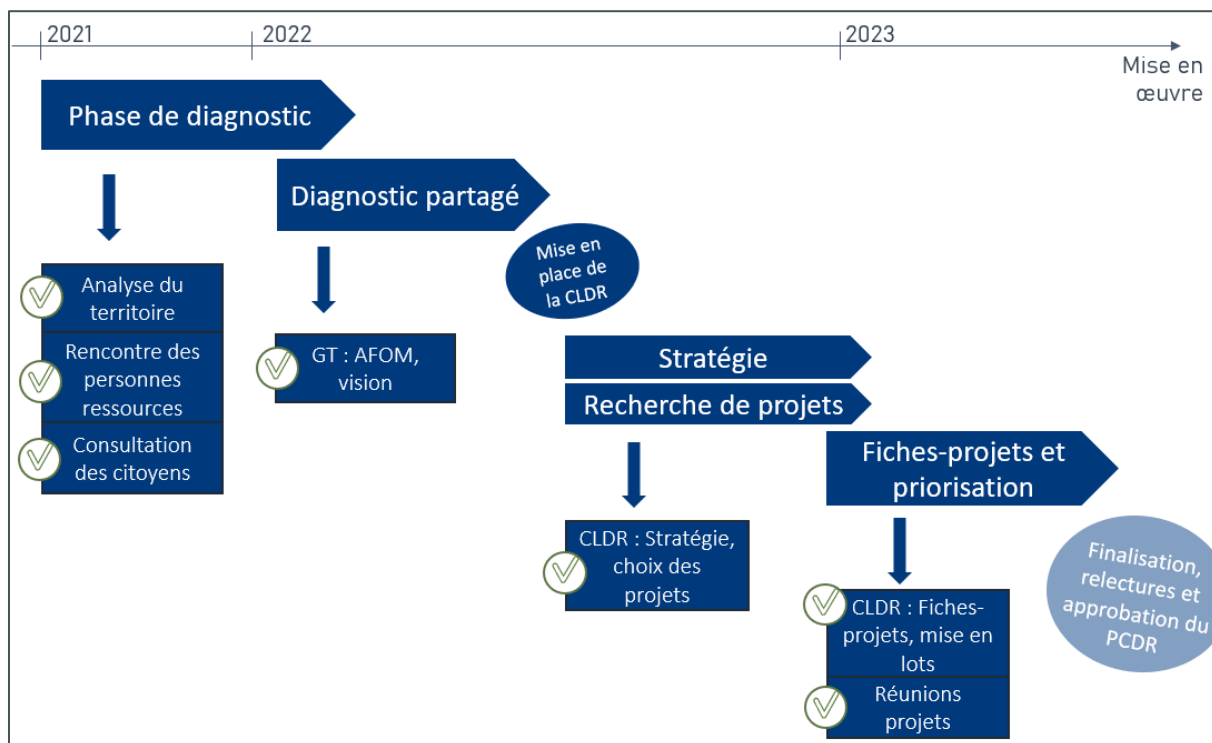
2021
2022
2023
Mise en œuvre

Phase de diagnostic

Analyse du territoire
Rencontre des personnes ressources
Consultation des citoyens

Diagnostic partagé

GT : AFOM, vision

Mise en place de la CLDR

Stratégie
Recherche de projets

CLDR : Stratégie, choix des projets

Fiches-projets et priorisation

CLDR : Fiches-projets, mise en lots
Réunions projets

Finalisation, relectures et approbation du PCDR